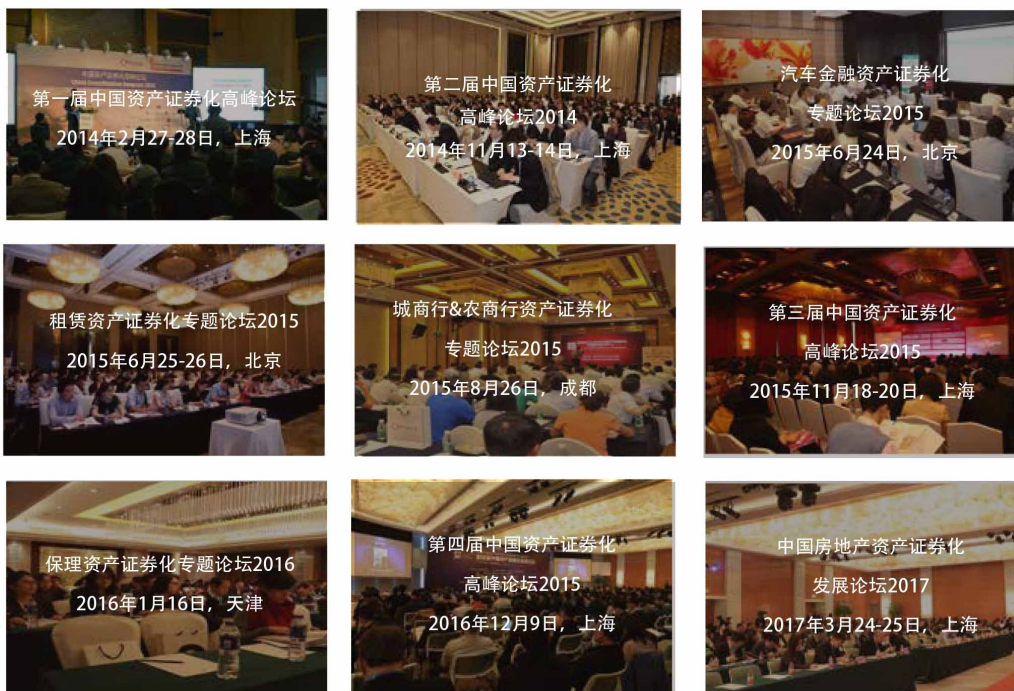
第一届中国资产证券化高峰论坛
2014年2月27-28日，上海

第二届中国资产证券化
高峰论坛2014
2014年11月13-14日，上海

汽车金融资产证券化
专题论坛2015
2015年6月24日，北京

租赁资产证券化专题论坛2015
2015年6月25-26日，北京

城商行&农商行资产证券化
专题论坛2015
2015年8月26日，成都

第三届中国资产证券化
高峰论坛2015
2015年11月18-20日，上海

保理资产证券化专题论坛2016
2016年1月16日，天津

第四届中国资产证券化
高峰论坛2015
2016年12月9日，上海

中国房地产资产证券化
发展论坛2017
2017年3月24-25日，上海